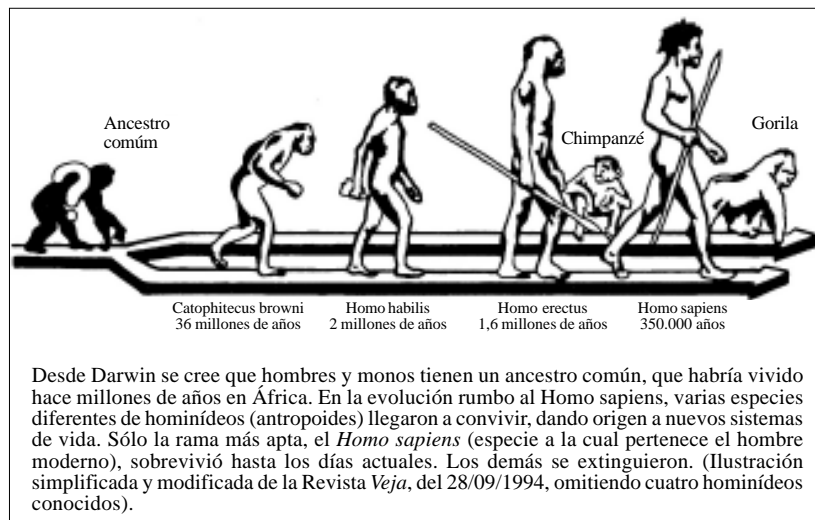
Ancestro comúm

Chimpanzé

Gorila

Catophitecus browni
36 millones de años

Homo habilis
2 millones de años

Homo erectus
1,6 millones de años

Homo sapiens
350.000 años

Desde Darwin se cree que hombres y monos tienen un ancestro común, que habría vivido hace millones de años en África. En la evolución rumbo al Homo sapiens, varias especies diferentes de homínideos (antropoides) llegaron a convivir, dando origen a nuevos sistemas de vida. Sólo la rama más apta, el *Homo sapiens* (especie a la cual pertenece el hombre moderno), sobrevivió hasta los días actuales. Los demás se extinguieron. (Ilustración simplificada y modificada de la Revista *Veja*, del 28/09/1994, omitiendo cuatro homínideos conocidos).